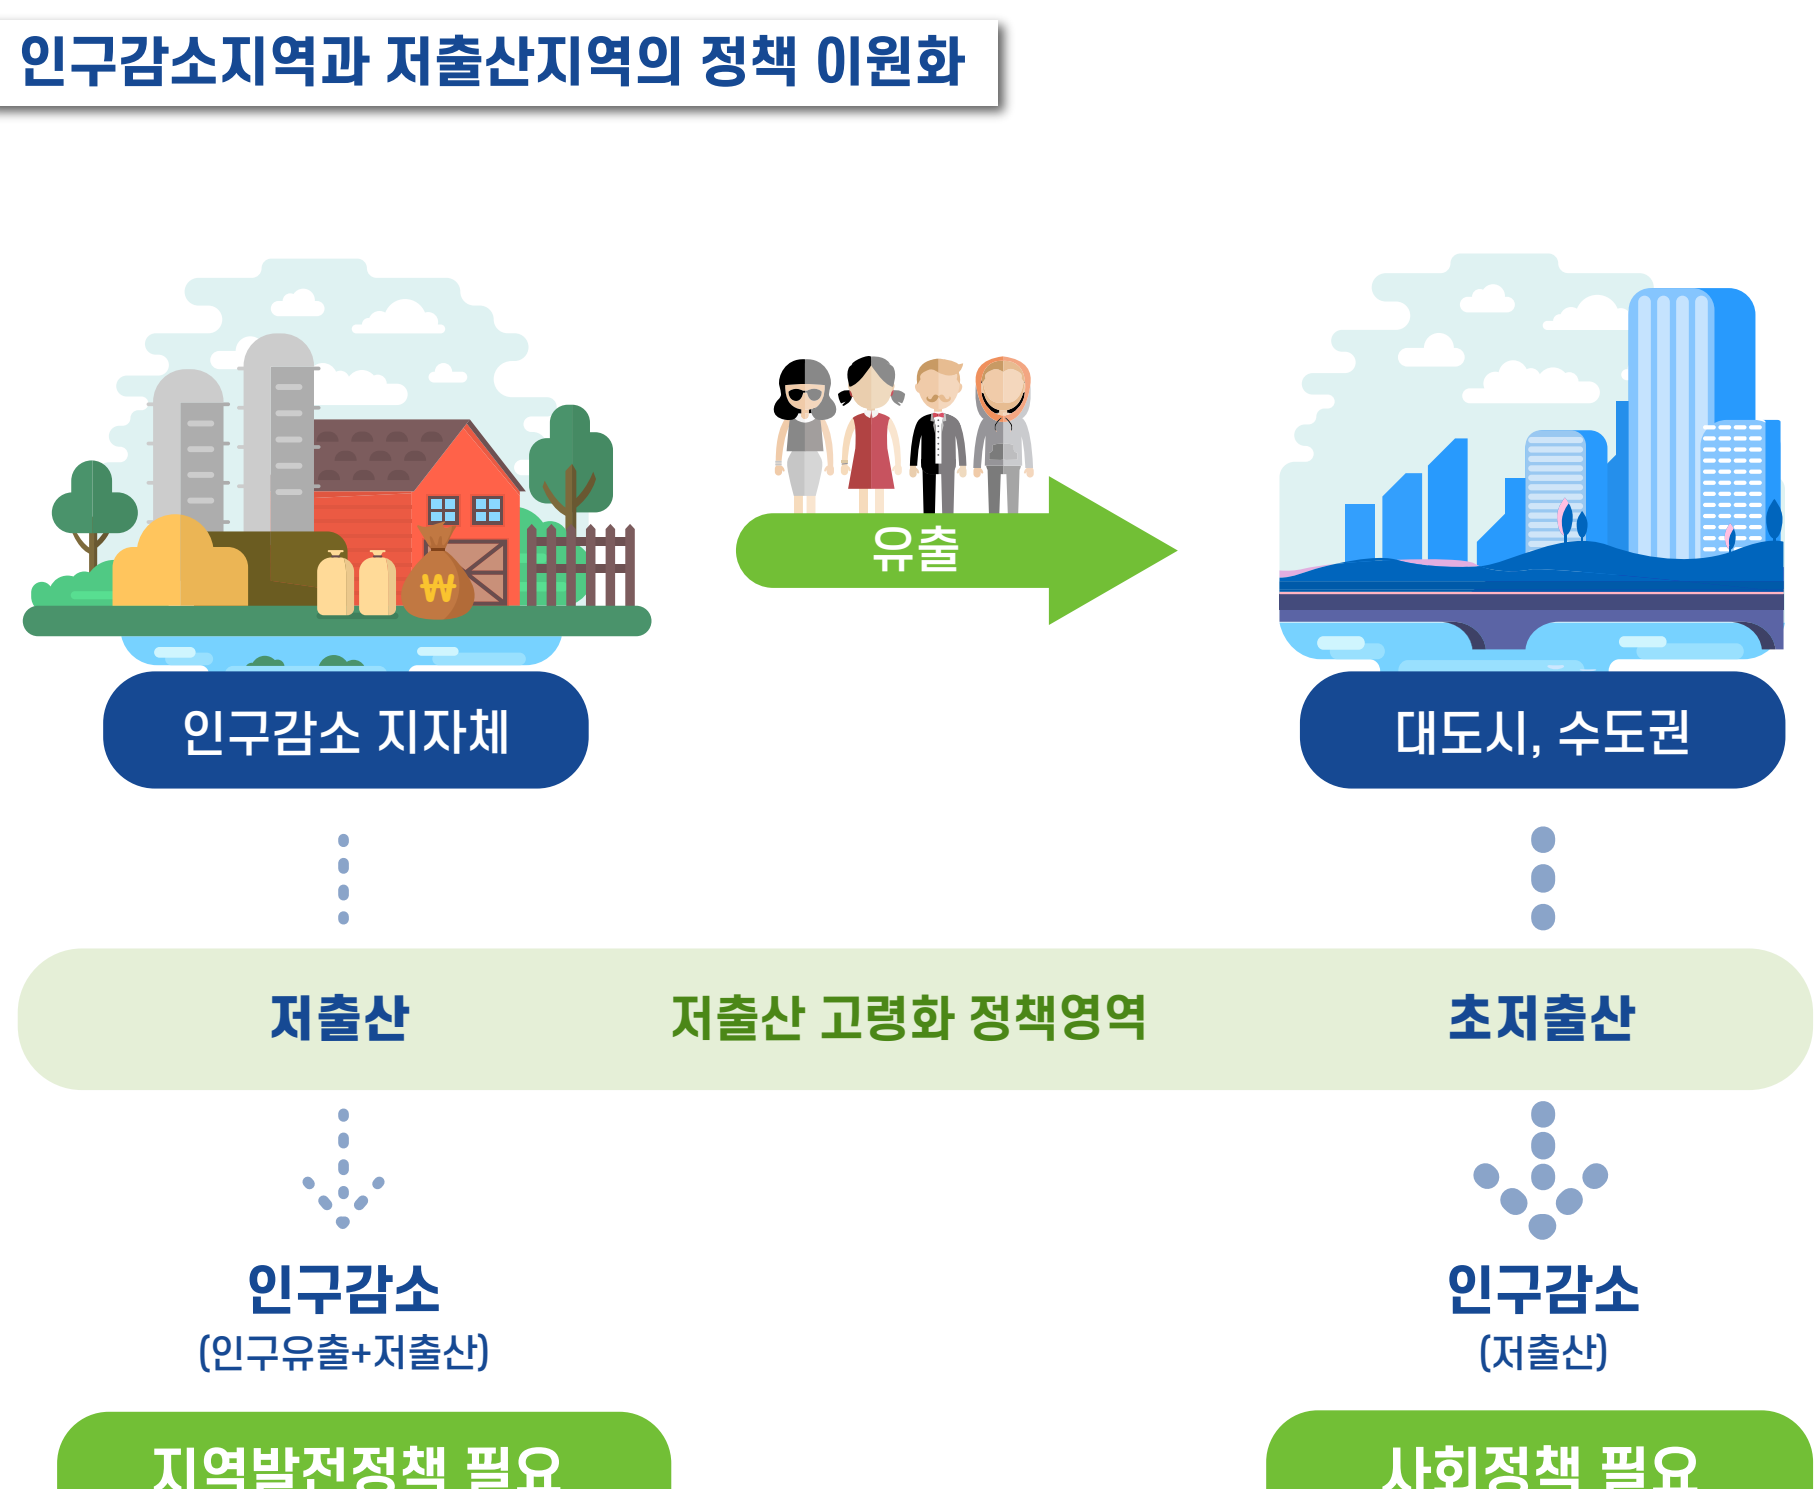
인구감소지역과 저출산지역의 정책 이원화

유출

인구감소 지자체

대도시, 수도권

저출산

저출산 고령화 정책영역

초저출산

인구감소
(인구유출+저출산)

인구감소
(저출산)

지역발전정책 필요

사회정책 필요